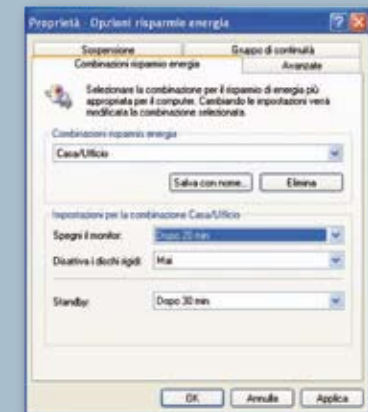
Proprietà - Opzioni risparmio energia

Sospensione
Gruppo di continuità
Combinazioni risparmio energia
Avanzate

Selezionare la combinazione per il risparmio di energia più appropriata per il computer. Cambiando le impostazioni verrà modificata la combinazione selezionata.

Combinazioni risparmio energia

Casa/Ufficio

Salva con nome...
Elimina

Impostazioni per la combinazione Casa/Ufficio

Spegni il monitor:
Dopo 20 min

Disattiva i dischi rigidi:
Mai

Standby:
Dopo 30 min

OK
Annulla
Applica